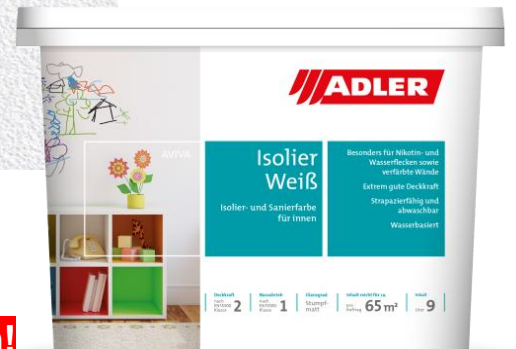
ADLER

AVIVA

Isolier Weiß

Isolier- und Sanierfarbe für Innen

Besonders für Nikotin- und Wasserflecken sowie verfärbte Wände

Extrem gute Deckkraft

Strapazierfähig und abwaschbar

Wasserbasiert

Deckkraft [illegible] Klasse 2

Nassabrieb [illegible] Klasse 1

Glanzgrad Stumpfmatt

Inhalt reicht für ca. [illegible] 65 m²

Inhalt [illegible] 9

!